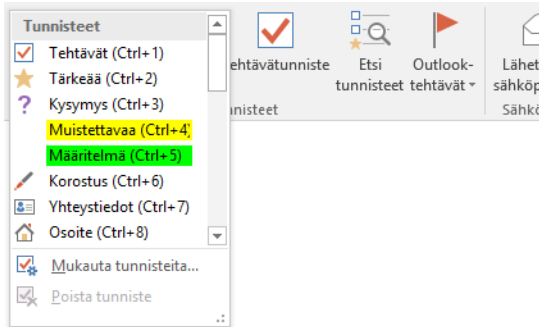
Tunnisteet
Tehtävät (Ctrl+1)
Tärkeää (Ctrl+2)
Kysymys (Ctrl+3)
Muistettavaa (Ctrl+4)
Määritelmä (Ctrl+5)
Korostus (Ctrl+6)
Yhteystiedot (Ctrl+7)
Osoite (Ctrl+8)
Mukauta tunnisteita...
Poista tunniste

ehtävätunniste
Etsi tunnisteet
Outlook-tehtävät
nnisteet
Lähet
sähköp
Sähkö